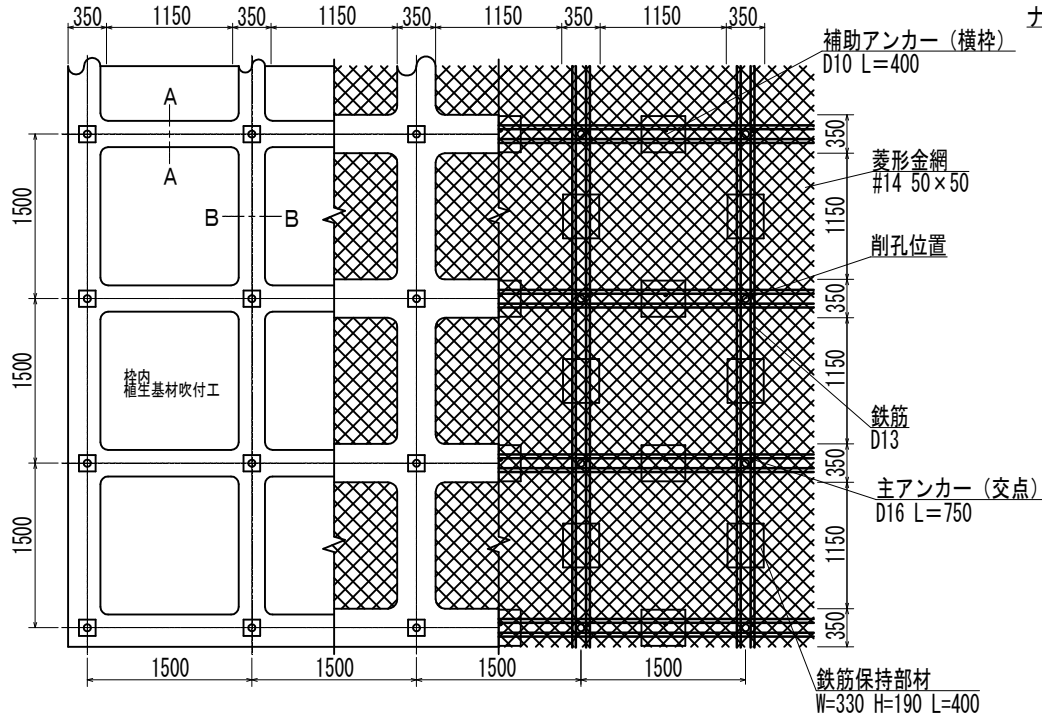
350 1150 350 1150 350 1150 350 1150 350

ナ

補助アンカー（横枠）
D10 L=400

A
A

B B

1500

1500

1500

枠内
植生基材吹付工

350
菱形金網
#14 50×50
1150
削孔位置
350
1150
鉄筋
D13
350
主アンカー（交点）
D16 L=750
1150
350

1500 1500 1500 1500

鉄筋保持部材
W=330 H=190 L=400